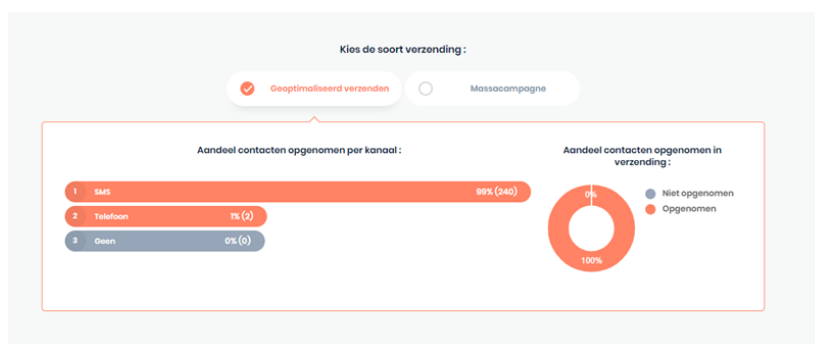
Kies de soort verzending :

Geoptimaliseerd verzenden

Massacampagne

Aandeel contacten opgenomen per kanaal :

| | | |
|---|---|---|
| 1 | SMS | 99% (240) |
| 2 | Telefoon | 1% (2) |
| 3 | Geen | 0% (0) |

Aandeel contacten opgenomen in verzending :

0%

100%

Niet opgenomen

Opgenomen